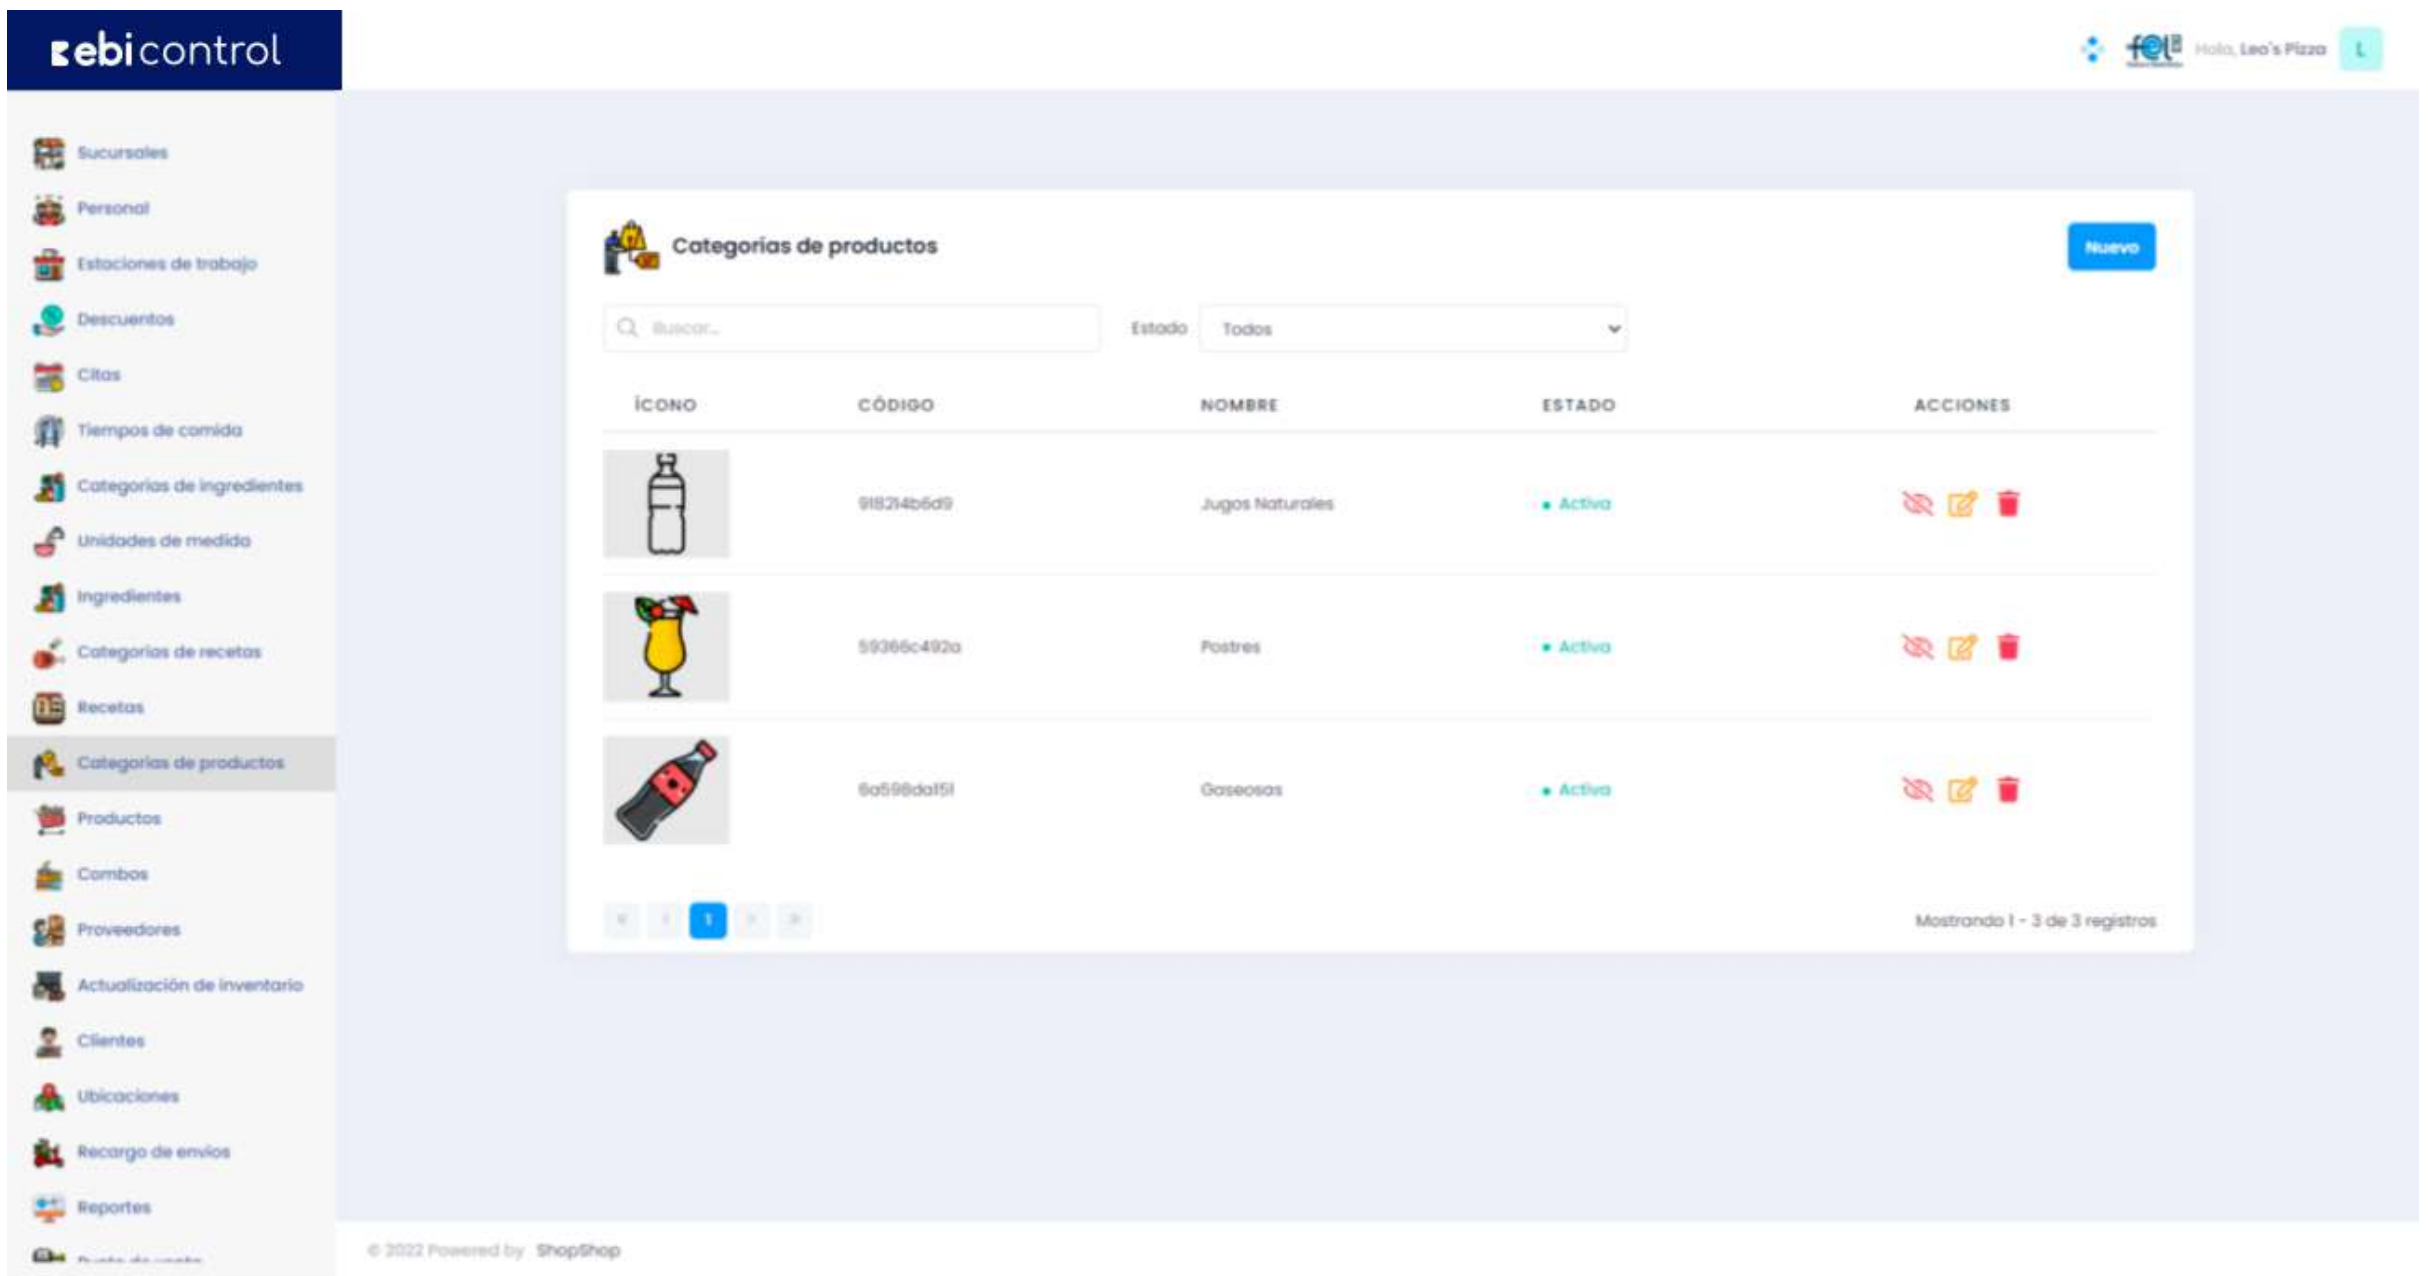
ebicontrol

fel Hola, Leo's Pizza L

Sucursales
Personal
Estaciones de trabajo
Descuentos
Citas
Tiempos de comida
Categorias de ingredientes
Unidades de medida
Ingredientes
Categorias de recetas
Recetas
Categorias de productos
Productos
Combos
Proveedores
Actualización de inventario
Clientes
Ubicaciones
Recargo de envios
Reportes
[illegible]

Categorias de productos

Nuevo

Buscar...

Estado Todos

| ÍCONO | CÓDIGO | NOMBRE | ESTADO | ACCIONES |
|---|---|---|---|---|
| | 918214b6d9 | Jugos Naturales | • Activa | |
| | 59366c492a | Postres | • Activa | |
| | 6a598da151 | Gaseosas | • Activa | |

« ‹ 1 › »

Mostrando 1 - 3 de 3 registros

© 2022 Powered by ShopShop